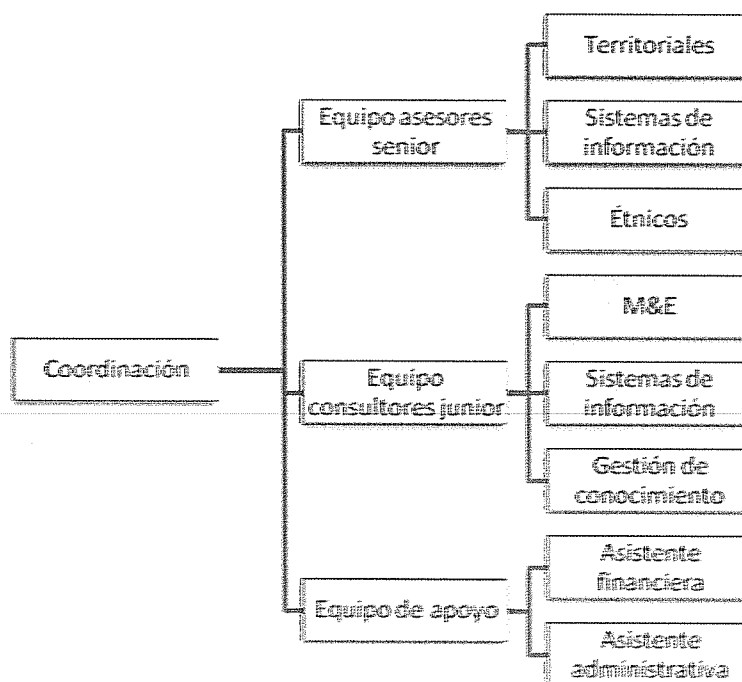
Coordinación

Equipo asesores senior

Territoriales

Sistemas de información

Étnicos

Equipo consultores junior

M&E

Sistemas de información

Gestión de conocimiento

Equipo de apoyo

Asistente financiera

Asistente administrativa